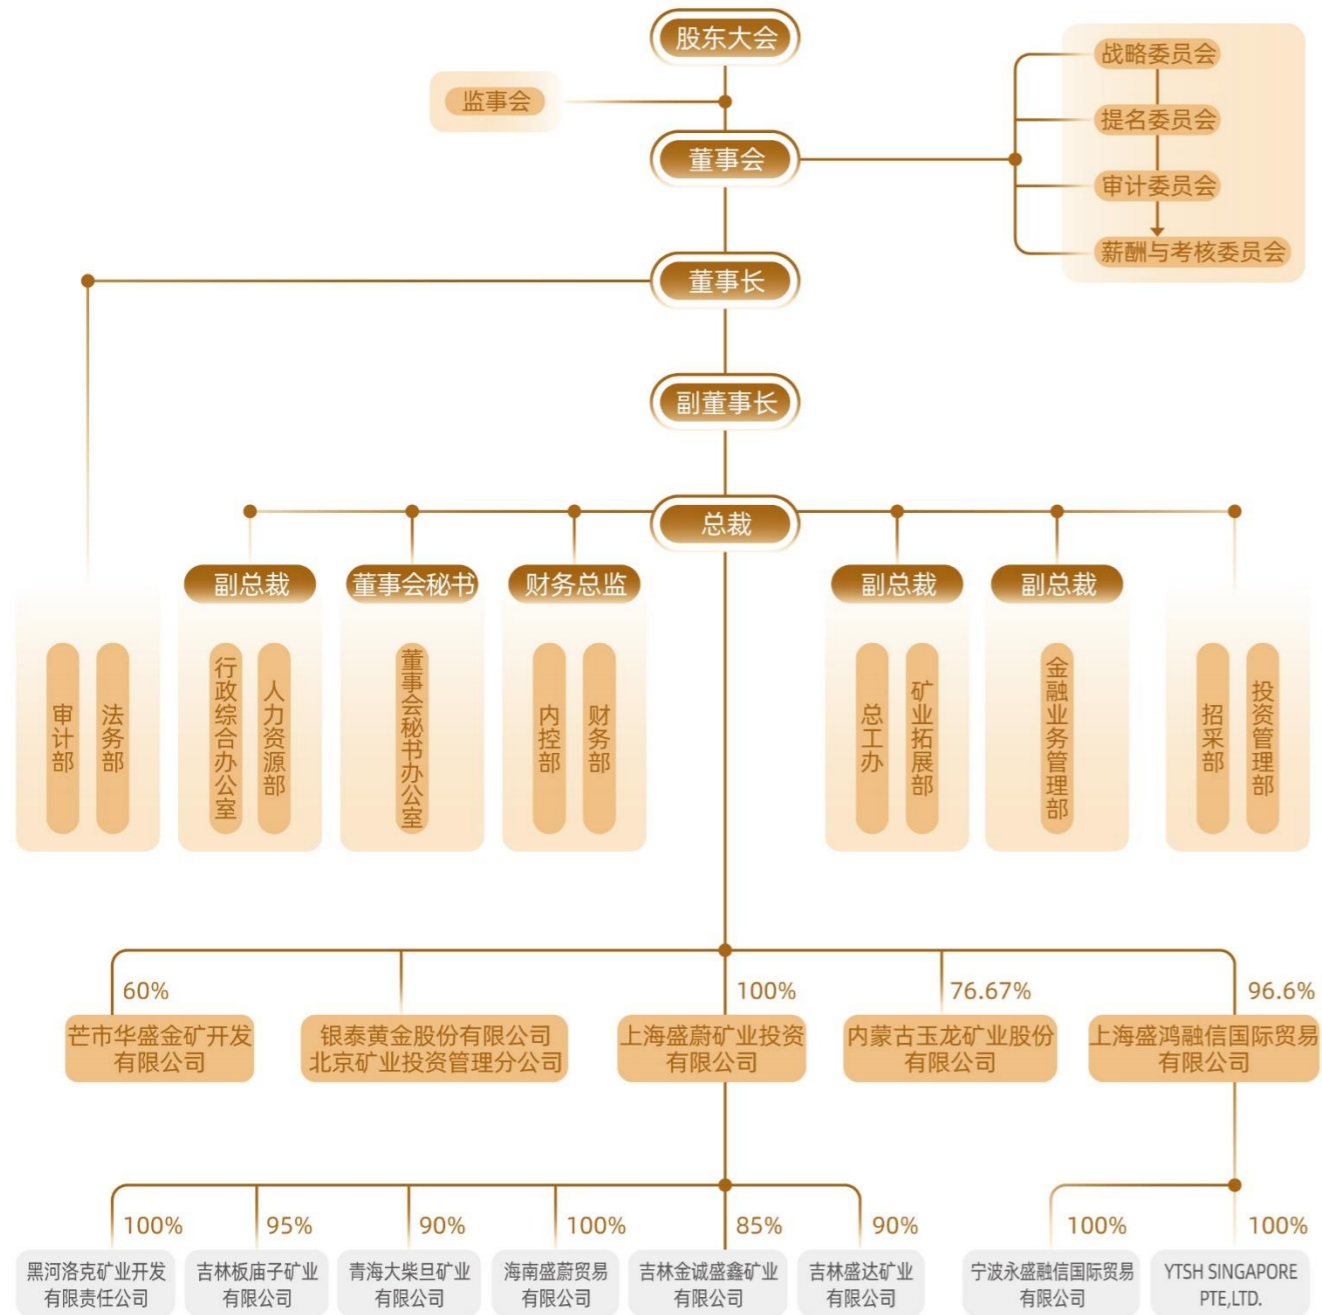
股东大会

监事会

董事会

战略委员会
提名委员会
审计委员会
薪酬与考核委员会

董事长

副董事长

总裁

审计部
法务部

副总裁
行政综合办公室
人力资源部

董事会秘书
董事会秘书办公室

财务总监
内控部
财务部

副总裁
总工办
矿业拓展部

副总裁
金融业务管理部

招采部
投资管理部

60%
芒市华盛金矿开发有限公司

银泰黄金股份有限公司北京矿业投资管理分公司

100%
上海盛蔚矿业投资有限公司

76.67%
内蒙古玉龙矿业股份有限公司

96.6%
上海盛鸿融信国际贸易有限公司

100%
黑河洛克矿业开发有限责任公司

95%
吉林板庙子矿业有限公司

90%
青海大柴旦矿业有限公司

100%
海南盛蔚贸易有限公司

85%
吉林金诚盛鑫矿业有限公司

90%
吉林盛达矿业有限公司

100%
宁波永盛融信国际贸易有限公司

100%
YTSH SINGAPORE PTE,LTD.